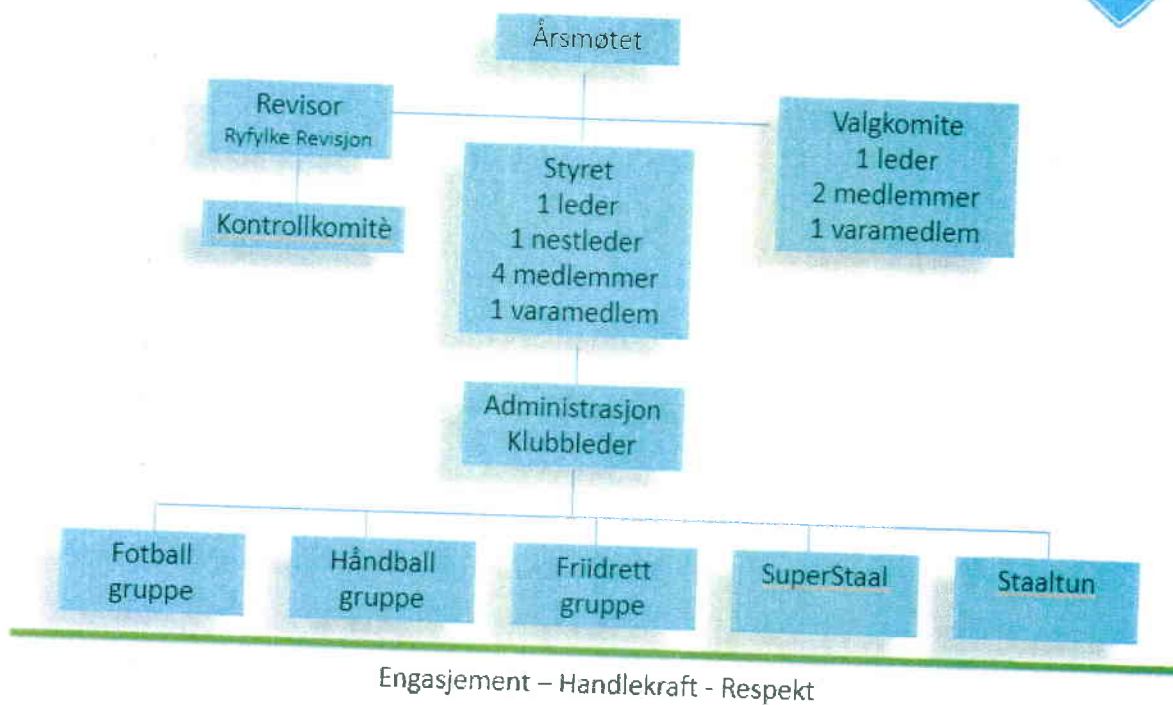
Årsmøtet

Revisor
Ryfylke Revisjon

Kontrollkomitè

Styret
1 leder
1 nestleder
4 medlemmer
1 varamedlem

Valgkomite
1 leder
2 medlemmer
1 varamedlem

Administrasjon
Klubbleder

Fotball gruppe

Håndball gruppe

Friidrett gruppe

SuperStaal

Staaltun

Engasjement – Handlekraft - Respekt